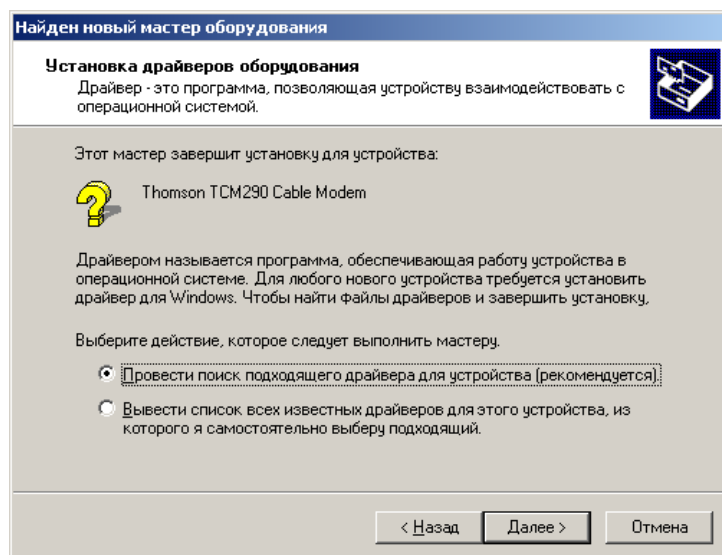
Найден новый мастер оборудования

Установка драйверов оборудования

Драйвер - это программа, позволяющая устройству взаимодействовать с операционной системой.

Этот мастер завершит установку для устройства:

Thomson TCM290 Cable Modem

Драйвером называется программа, обеспечивающая работу устройства в операционной системе. Для любого нового устройства требуется установить драйвер для Windows. Чтобы найти файлы драйверов и завершить установку,

Выберите действие, которое следует выполнить мастеру.

Провести поиск подходящего драйвера для устройства (рекомендуется).

Вывести список всех известных драйверов для этого устройства, из которого я самостоятельно выберу подходящий.

< Назад | Далее > | Отмена